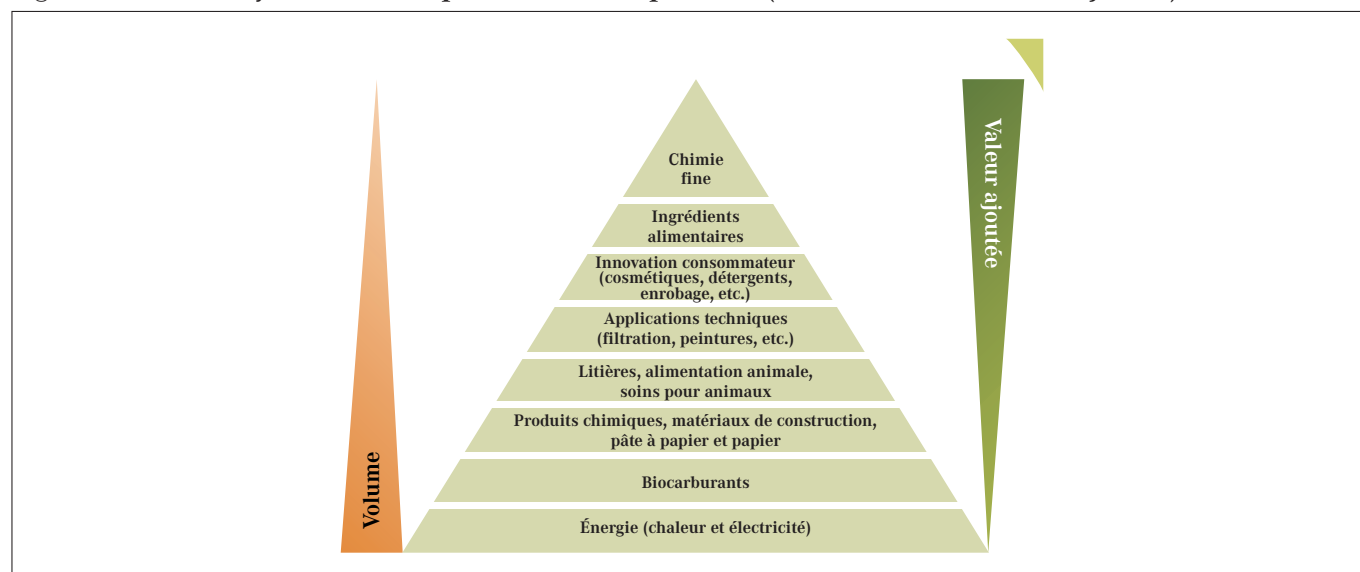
Chimie fine

Ingrédients alimentaires

Innovation consommateur (cosmétiques, détergents, enrobage, etc.)

Applications techniques (filtration, peintures, etc.)

Litières, alimentation animale, soins pour animaux

Produits chimiques, matériaux de construction, pâte à papier et papier

Biocarburants

Énergie (chaleur et électricité)

Volume

Valeur ajoutée